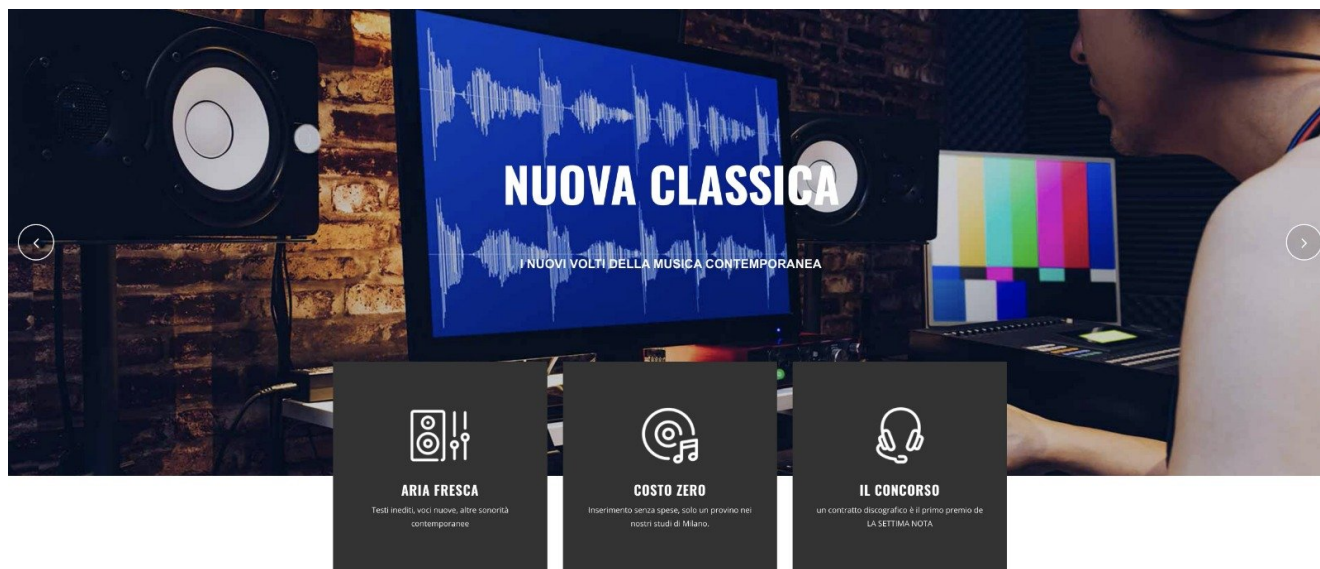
NUOVA CLASSICA

I NUOVI VOLTI DELLA MUSICA CONTEMPORANEA

ARIA FRESCA

Testi inediti, voci nuove, altre sonorità contemporanee

COSTO ZERO

Inserimento senza spese, solo un provino nei nostri studi di Milano.

IL CONCORSO

un contratto discografico è il primo premio de LA SETTIMA NOTA